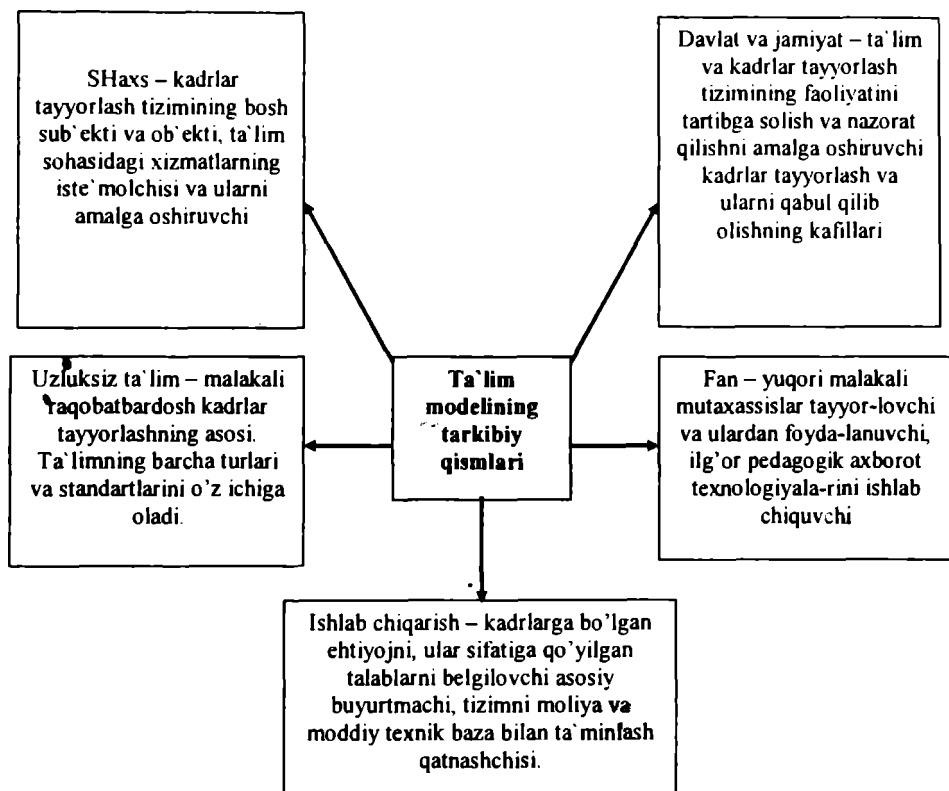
SHaxs – kadrlar tayyorlash tizimining bosh sub`ekti va ob`ekti, ta`lim sohasidagi xizmatlarning iste`molchisi va ularni amalga oshiruvchi

Davlat va jamiyat – ta`lim va kadrlar tayyorlash tizimining faoliyatini tartibga solish va nazorat qilishni amalga oshiruvchi kadrlar tayyorlash va ularni qabul qilib olishning kafillari

Uzluksiz ta`lim – malakali raqobatbardosh kadrlar tayyorlashning asosi. Ta`limning barcha turlari va standartlarini o'z ichiga oladi.

Ta`lim modelining tarkibiy qismlari

Fan – yuqori malakali mutaxassislar tayyor-lovchi va ulardan foyda-lanuvchi, ilg'or pedagogik axborot texnologiyala-rini ishlab chiquvchi

Ishlab chiqarish – kadrlarga bo'lgan ehtiyojni, ular sifatiga qo'yilgan talablarni belgilovchi asosiy buyurtmachi, tizimni moliya va moddiy texnik baza bilan ta`minlash qatnashchisi.